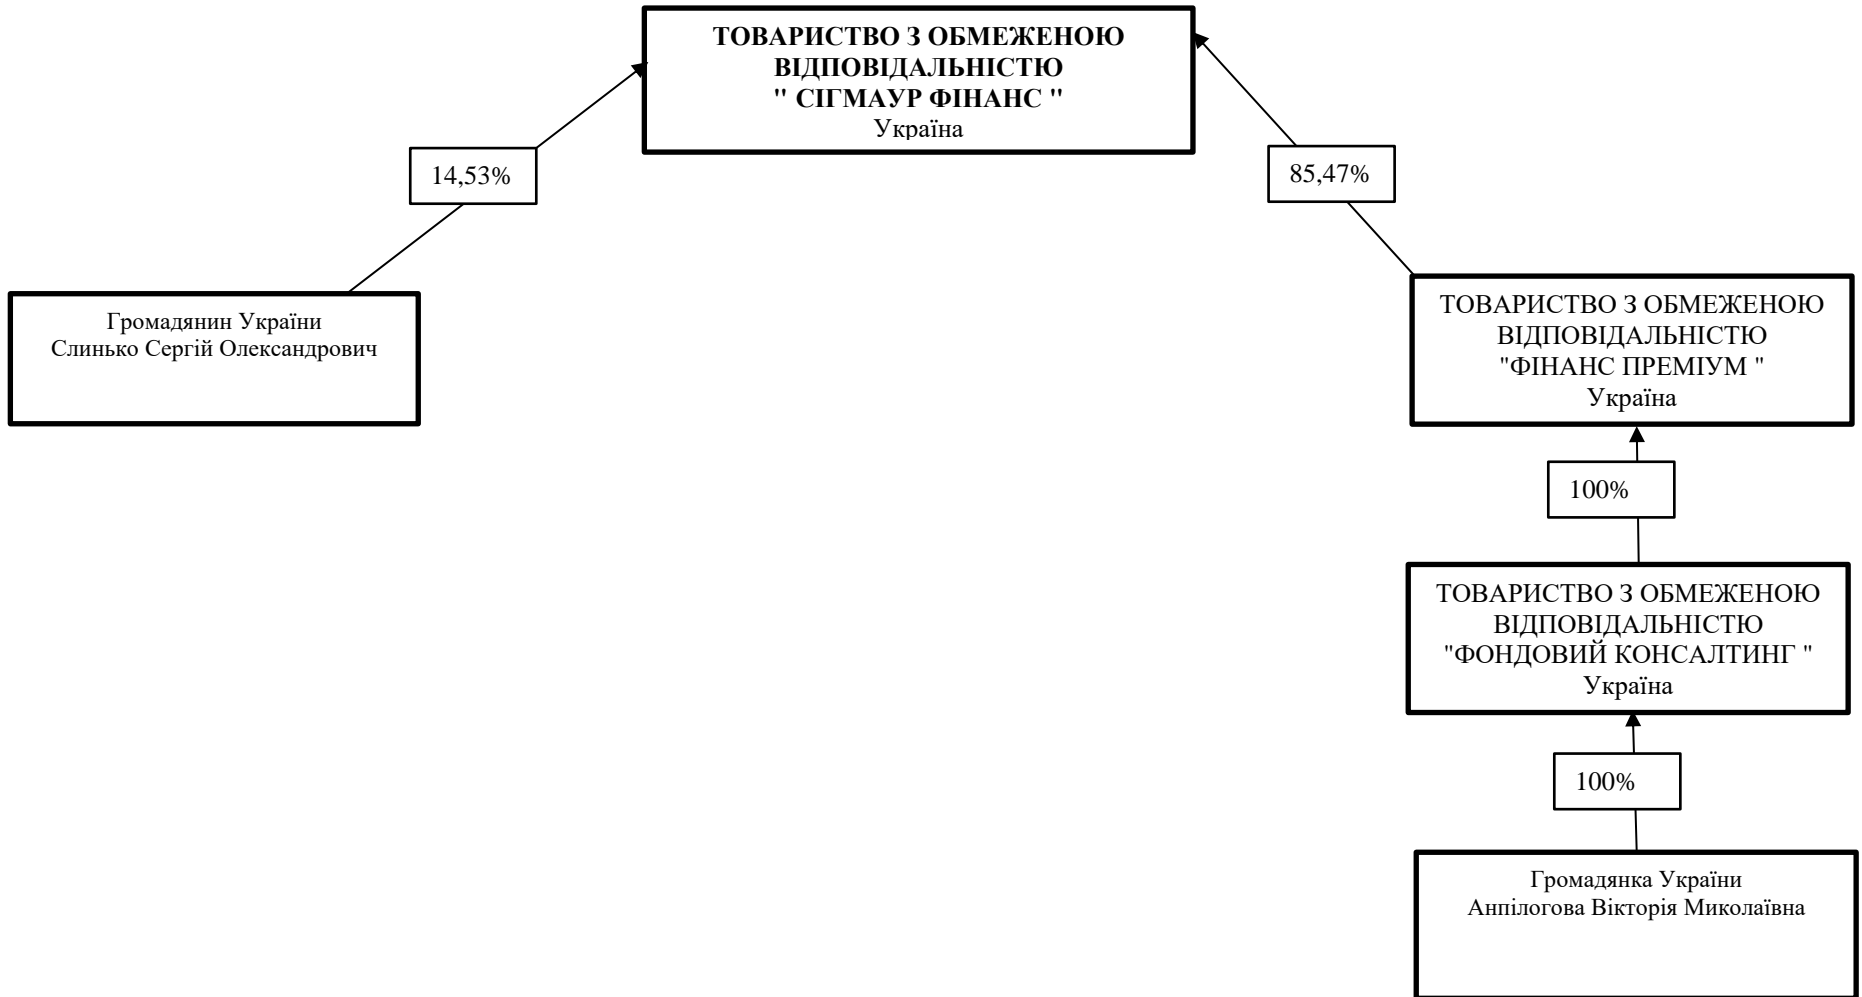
ТОВАРИСТВО З ОБМЕЖЕНОЮ ВІДПОВІДАЛЬНІСТЮ
" СІГМАУР ФІНАНС "
Україна

14,53%

85,47%

Громадянин України
Слинько Сергій Олександрович

ТОВАРИСТВО З ОБМЕЖЕНОЮ ВІДПОВІДАЛЬНІСТЮ
"ФІНАНС ПРЕМІУМ "
Україна

100%

ТОВАРИСТВО З ОБМЕЖЕНОЮ ВІДПОВІДАЛЬНІСТЮ
"ФОНДОВИЙ КОНСАЛТИНГ "
Україна

100%

Громадянка України
Анпілогова Вікторія Миколаївна